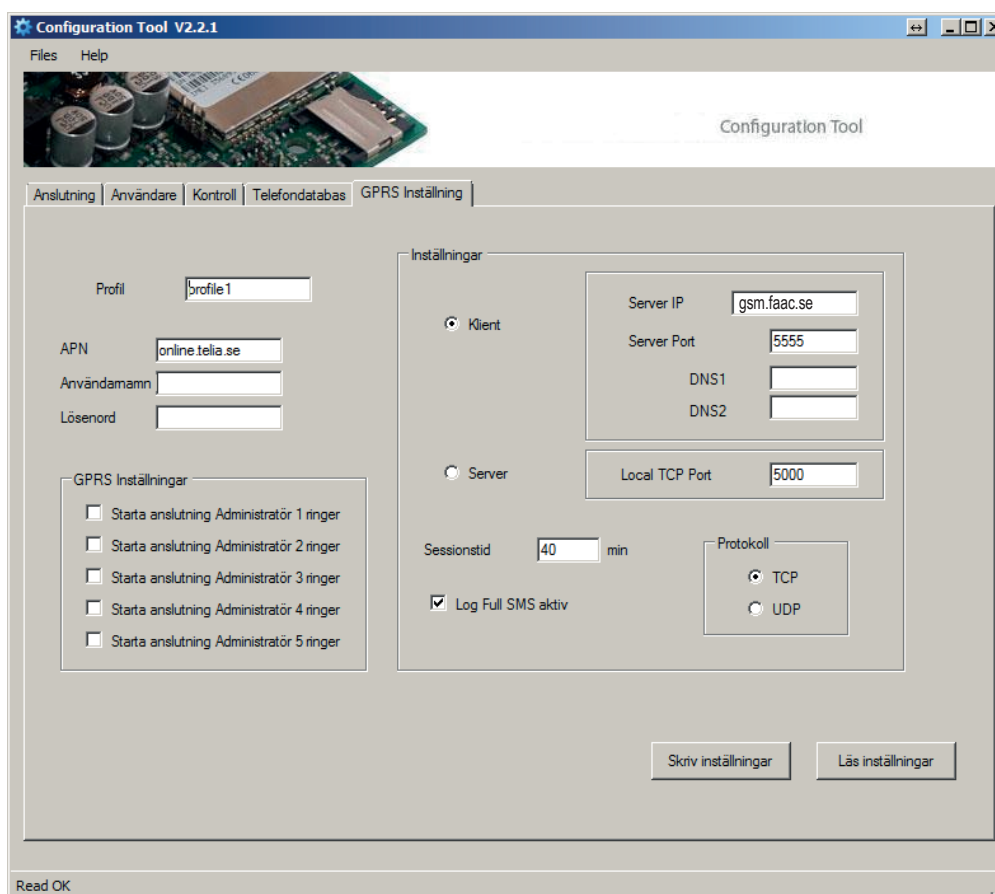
Configuration Tool V2.2.1

Files Help

Configuration Tool

Anslutning | Användare | Kontroll | Telefondatabas | GPRS Inställning

Profil profile1

APN online.telia.se
Användarnamn
Lösenord

GPRS Inställningar
Starta anslutning Administratör 1 ringer
Starta anslutning Administratör 2 ringer
Starta anslutning Administratör 3 ringer
Starta anslutning Administratör 4 ringer
Starta anslutning Administratör 5 ringer

Inställningar
Klient
Server IP gsm.faac.se
Server Port 5555
DNS1
DNS2
Server
Local TCP Port 5000
Sessionstid 40 min
Log Full SMS aktiv
Protokoll
TCP
UDP

Skriv inställningar
Läs inställningar

Read OK